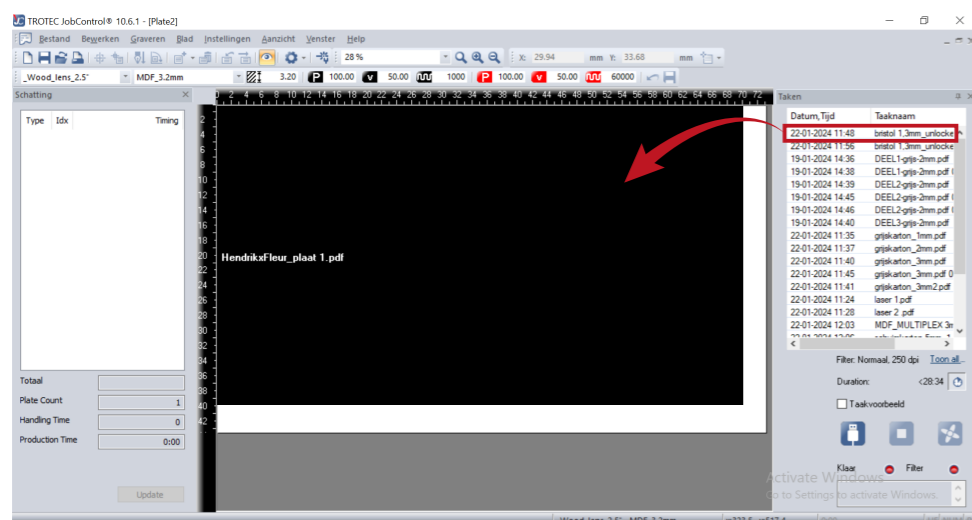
TROTEC JobControl® 10.6.1 - [Plate2]

Bestand Bewerken Graveren Blad Instellingen Aanzicht Venster Help

28 %

X: 29.94 mm Y: 33.68 mm

_Wood_lens_2.5" MDF_3.2mm 3.20 P 100.00 v 50.00 1000 P 100.00 v 50.00 60000

Schatting

Type Idx Timing

Totaal

Plate Count 1

Handling Time 0

Production Time 0:00

Update

0 2 4 6 8 10 12 14 16 18 20 22 24 26 28 30 32 34 36 38 40 42 44 46 48 50 52 54 56 58 60 62 64 66 68 70 72

2 4 6 8 10 12 14 16 18 20 22 24 26 28 30 32 34 36 38 40 42

HendrikxFleur_plaat 1.pdf

Taken

| Datum,Tijd | Taaknaam |
|---|---|
| 22-01-2024 11:48 | bristol 1.3mm_unlocke |
| 22-01-2024 11:56 | bristol 1.3mm_unlock |
| 19-01-2024 14:36 | DEEL1-grijs-2mm.pdf |
| 19-01-2024 14:38 | DEEL1-grijs-2mm.pdf |
| 19-01-2024 14:39 | DEEL2-grijs-2mm.pdf |
| 19-01-2024 14:45 | DEEL2-grijs-2mm.pdf |
| 19-01-2024 14:46 | DEEL2-grijs-2mm.pdf |
| 19-01-2024 14:40 | DEEL3-grijs-2mm.pdf |
| 22-01-2024 11:35 | grijskarton_1mm.pdf |
| 22-01-2024 11:37 | grijskarton_2mm.pdf |
| 22-01-2024 11:40 | grijskarton_3mm.pdf |
| 22-01-2024 11:45 | grijskarton_3mm.pdf |
| 22-01-2024 11:41 | grijskarton_3mm2.pdf |
| 22-01-2024 11:24 | laser 1.pdf |
| 22-01-2024 11:28 | laser 2 .pdf |
| 22-01-2024 12:03 | MDF_MULTIPLEX 3m |

Filter: Normaal, 250 dpi Toon all...

Duration: <28:34

Taakvoorbeeld

Klaar Filter

Activate Windows
Go to Settings to activate Windows.

Wood_lens_2.5" MDF_3.2mm